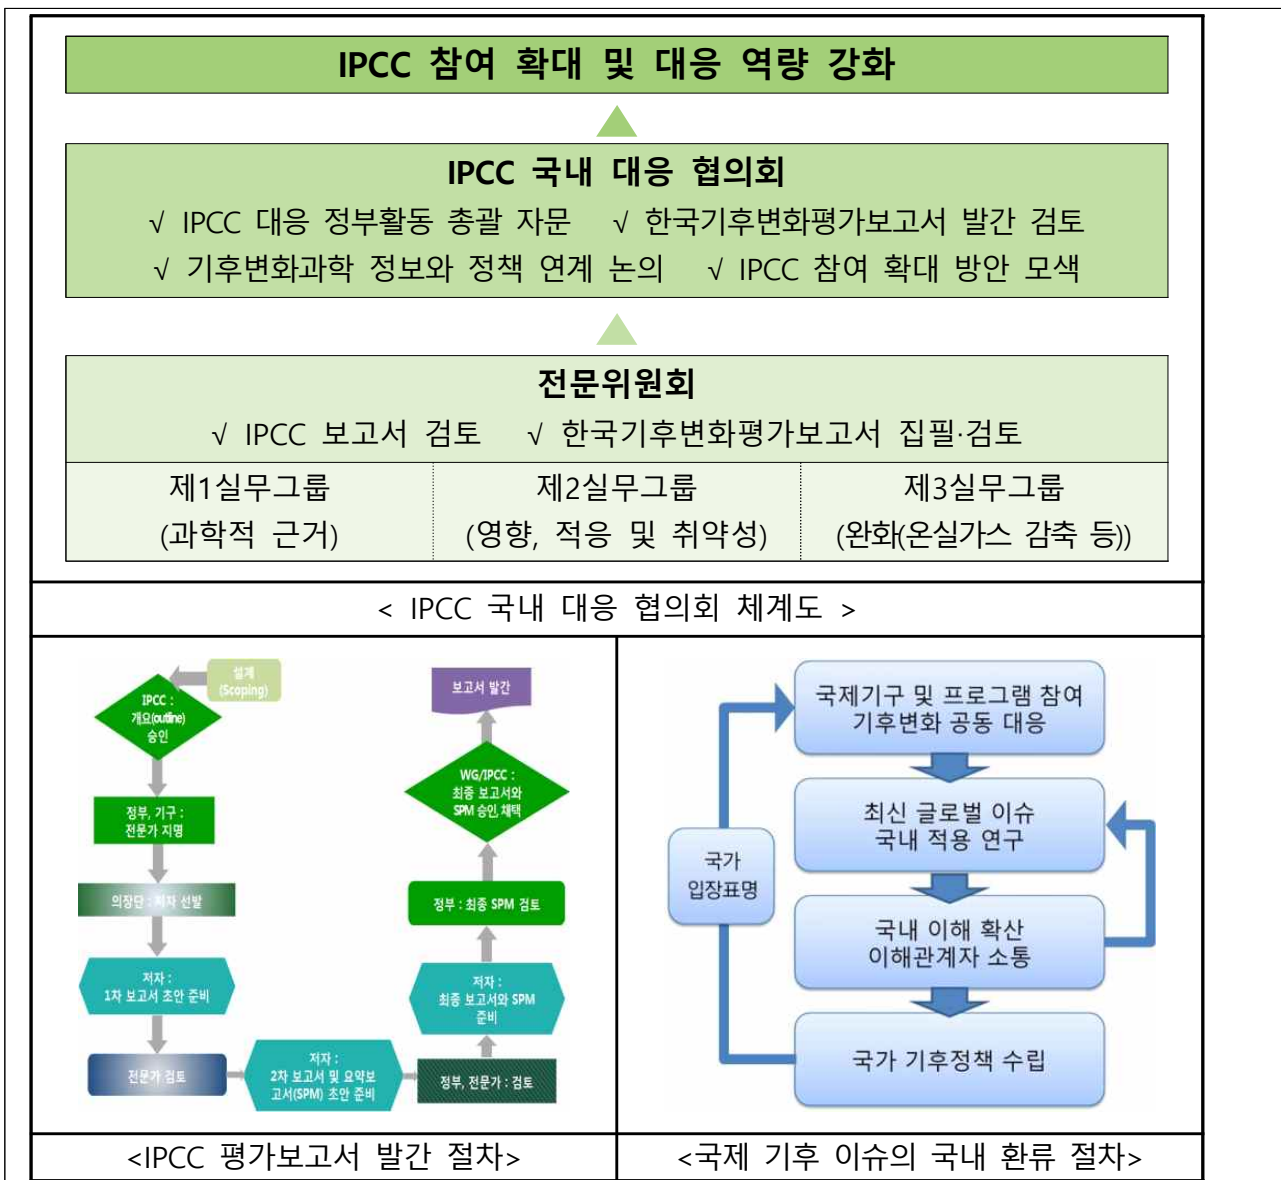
IPCC 참여 확대 및 대응 역량 강화

IPCC 국내 대응 협의회

√ IPCC 대응 정부활동 총괄 자문 √ 한국기후변화평가보고서 발간 검토

√ 기후변화과학 정보와 정책 연계 논의 √ IPCC 참여 확대 방안 모색

전문위원회

√ IPCC 보고서 검토 √ 한국기후변화평가보고서 집필·검토

| 제1실무그룹 (과학적 근거) | 제2실무그룹 (영향, 적응 및 취약성) | 제3실무그룹 (완화(온실가스 감축 등)) |
|---|---|---|

< IPCC 국내 대응 협의회 체계도 >

설계 (Scoping)

IPCC : 개요(outline) 승인

정부, 기구 : 전문가 지명

의장단 : 저자 선발

저자 : 1차 보고서 초안 준비

전문가 검토

저자 : 2차 보고서 및 요약보고서(SPM) 초안 준비

정부, 전문가 : 검토

저자 : 최종 보고서와 SPM 준비

정부 : 최종 SPM 검토

WG/IPCC : 최종 보고서와 SPM 승인, 채택

보고서 발간

국제기구 및 프로그램 참여 기후변화 공동 대응

최신 글로벌 이슈 국내 적용 연구

국내 이해 확산 이해관계자 소통

국가 기후정책 수립

국가 입장표명

<IPCC 평가보고서 발간 절차>

<국제 기후 이슈의 국내 환류 절차>